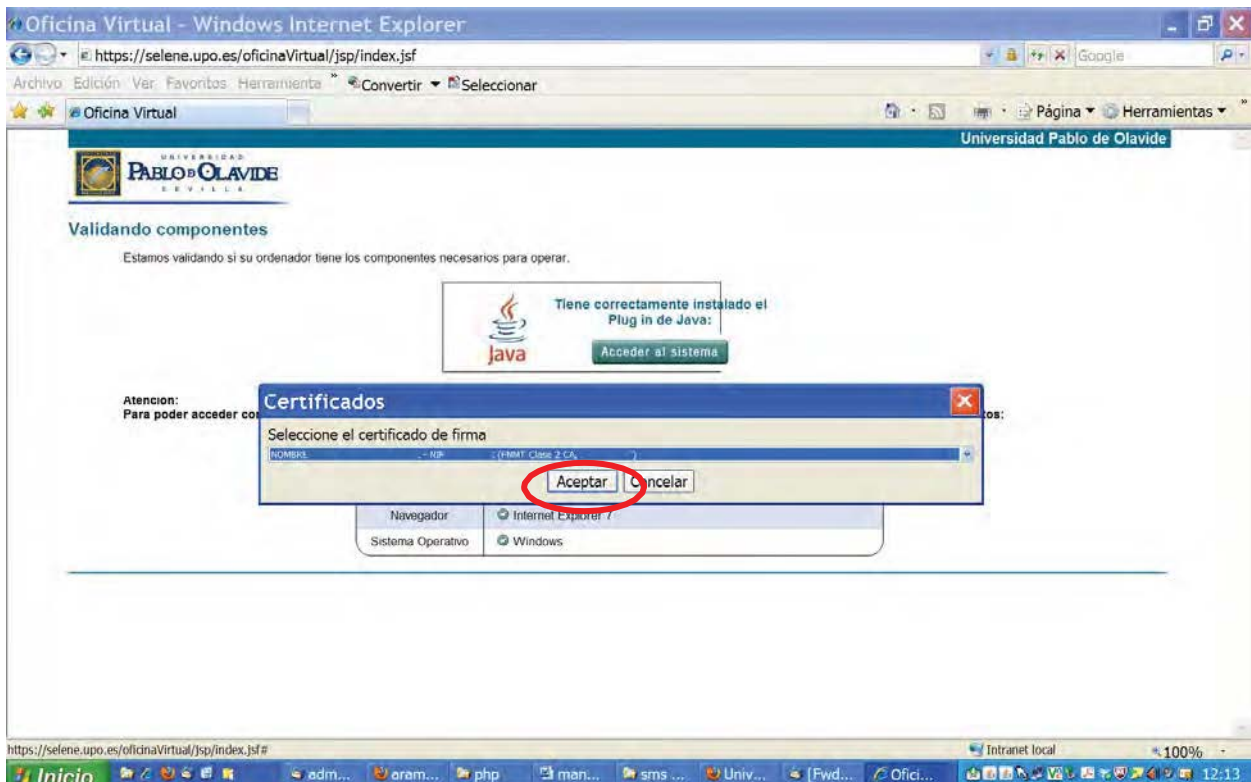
Oficina Virtual - Windows Internet Explorer

https://selene.upo.es/oficinaVirtual/jsp/index.jsf

Google

Archivo Edición Ver Favoritos Herramienta » Convertir ▾ Seleccionar

Oficina Virtual

Página ▾ Herramientas ▾

Universidad Pablo de Olavide

UNIVERSIDAD PABLO DE OLAVIDE SEVILLA

Validando componentes

Estamos validando si su ordenador tiene los componentes necesarios para operar.

Java

Tiene correctamente instalado el Plug in de Java:

Acceder al sistema

Atencion:
Para poder acceder co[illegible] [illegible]tos:

Certificados

Seleccione el certificado de firma

NOMBRE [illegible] - NIF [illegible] - (FNMT Clase 2 CA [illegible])

Aceptar Cancelar

| Navegador | Internet Explorer 7 |
|---|---|
| Sistema Operativo | Windows |

https://selene.upo.es/oficinaVirtual/jsp/index.jsf#

Intranet local

100%

Inicio adm... aram... php man... sms ... Univ... [Fwd... Ofici... 12:13